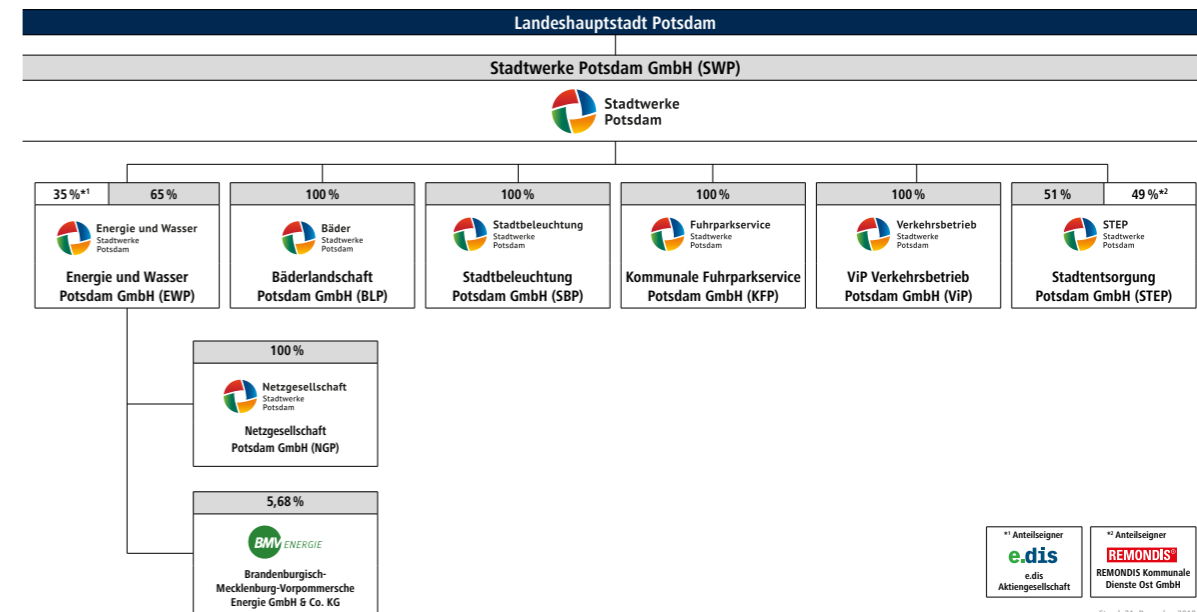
Landeshauptstadt Potsdam

Stadtwerke Potsdam GmbH (SWP)

Stadtwerke Potsdam

35 %*¹ | 65 %

Energie und Wasser Stadtwerke Potsdam

Energie und Wasser Potsdam GmbH (EWP)

100 %

Bäder Stadtwerke Potsdam

Bäderlandschaft Potsdam GmbH (BLP)

100 %

Stadtbeleuchtung Stadtwerke Potsdam

Stadtbeleuchtung Potsdam GmbH (SBP)

100 %

Fuhrparkservice Stadtwerke Potsdam

Kommunale Fuhrparkservice Potsdam GmbH (KFP)

100 %

Verkehrsbetrieb Stadtwerke Potsdam

ViP Verkehrsbetrieb Potsdam GmbH (ViP)

51 % | 49 %*²

STEP Stadtwerke Potsdam

Stadtentsorgung Potsdam GmbH (STEP)

100 %

Netzgesellschaft Stadtwerke Potsdam

Netzgesellschaft Potsdam GmbH (NGP)

5,68 %

BMV ENERGIE

Brandenburgisch-Mecklenburg-Vorpommersche Energie GmbH & Co. KG

*¹ Anteilseigner
e.dis
e.dis Aktiengesellschaft

*² Anteilseigner
REMONDIS®
REMONDIS Kommunale Dienste Ost GmbH